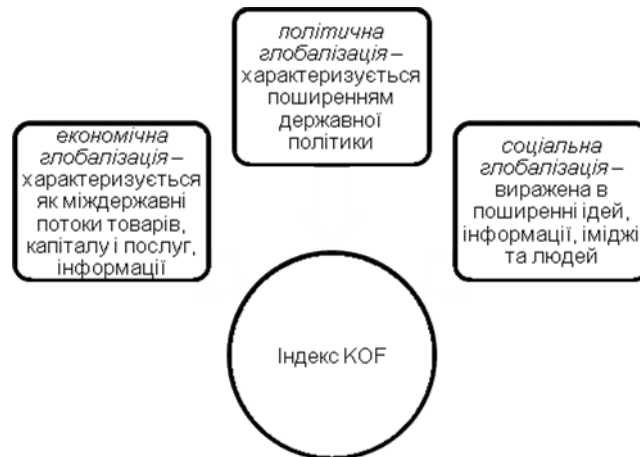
політична глобалізація – характеризується поширенням державної політики

економічна глобалізація – характеризується як міждержавні потоки товарів, капіталу і послуг, інформації

соціальна глобалізація – виражена в поширенні ідей, інформації, іміджі та людей

Індекс KOF